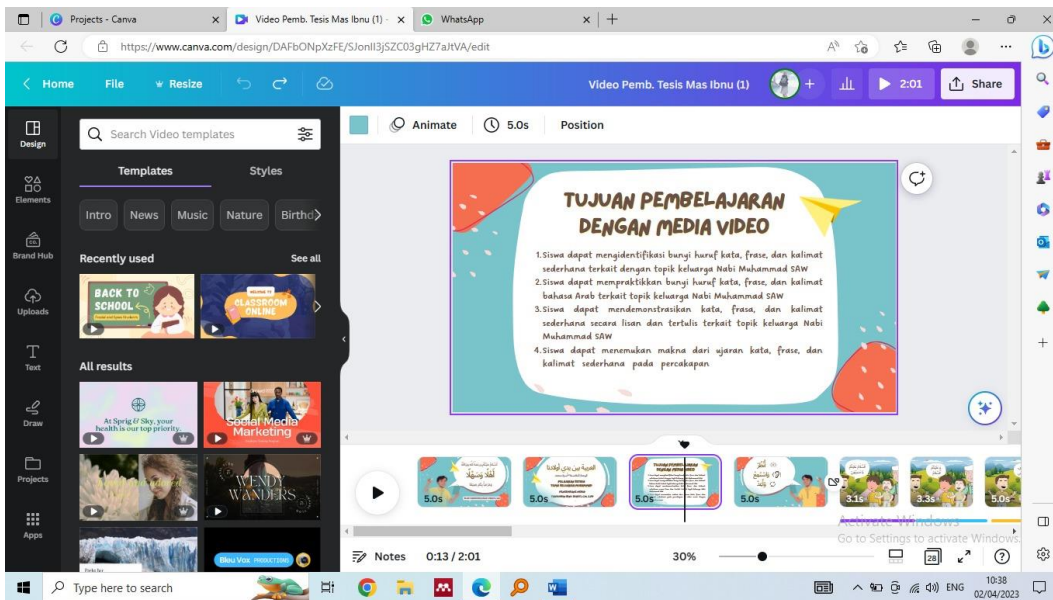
Projects - Canva
Video Pemb. Tesis Mas Ibnu (1) -
WhatsApp
https://www.canva.com/design/DAFbONpXzFE/SJonII3jSZC03gHZ7aJtVA/edit

Home File Resize
Video Pemb. Tesis Mas Ibnu (1)
2:01
Share

Design
Elements
Brand Hub
Uploads
Text
Draw
Projects
Apps

Search Video templates
Templates
Styles
Intro News Music Nature Birthd
Recently used
See all
BACK TO SCHOOL
CLASSROOM ONLINE
All results
At Sprig & Sky, your health is our top priority.
Social Media Marketing
WENDY WANDERS
Bleu Vox

Animate
5.0s
Position

TUJUAN PEMBELAJARAN DENGAN MEDIA VIDEO

1. Siswa dapat mengidentifikasi bunyi huruf kata, frase, dan kalimat sederhana terkait dengan topik keluarga Nabi Muhammad SAW
2. Siswa dapat mempraktikkan bunyi huruf kata, frase, dan kalimat bahasa Arab terkait topik keluarga Nabi Muhammad SAW
3. Siswa dapat mendemonstrasikan kata, frasa, dan kalimat sederhana secara lisan dan tertulis terkait topik keluarga Nabi Muhammad SAW
4. Siswa dapat menemukan makna dari ujaran kata, frase, dan kalimat sederhana pada percakapan

5.0s
5.0s
5.0s
5.0s
3.1s
3.3s
5.0s

Notes
0:13 / 2:01
30%
Activate Windows
Go to Settings to activate Windows.

Type here to search
ENG
10:38
02/04/2023